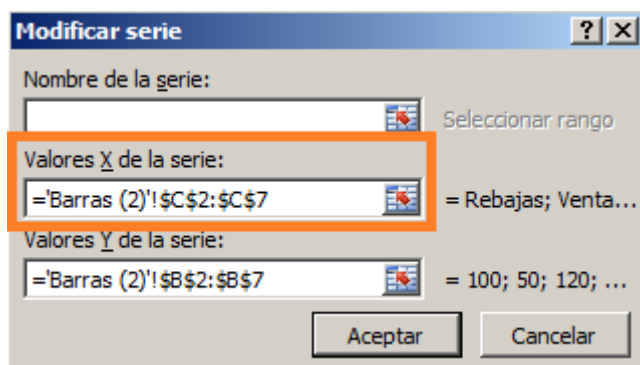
Modificar serie

? X

Nombre de la serie:

Seleccionar rango

Valores X de la serie:

='Barras (2)'!$C$2:$C$7

= Rebajas; Venta...

Valores Y de la serie:

='Barras (2)'!$B$2:$B$7

= 100; 50; 120; ...

Aceptar

Cancelar